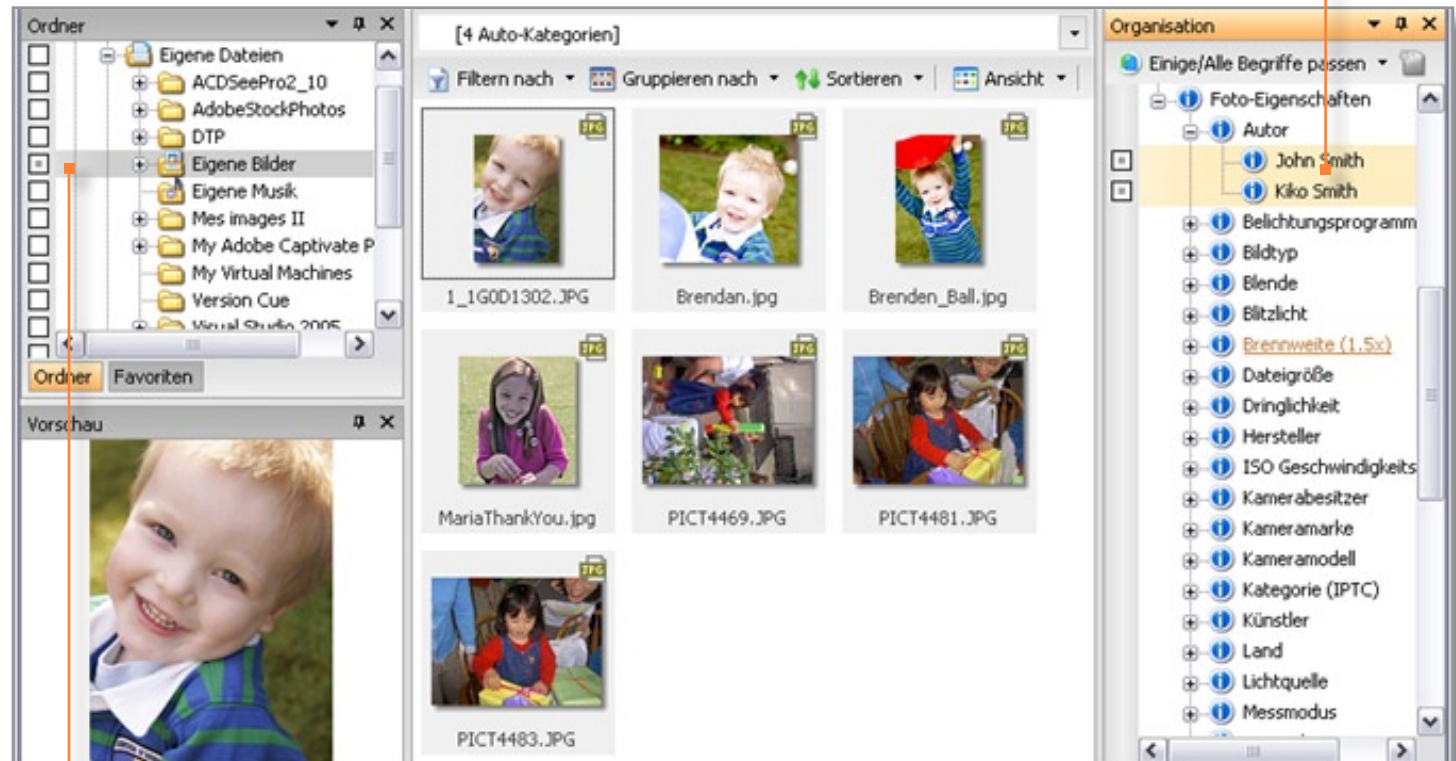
Ordner

Eigene Dateien
ACDSeePro2_10
AdobeStockPhotos
DTP
Eigene Bilder
Eigene Musik
Mes images II
My Adobe Captivate P
My Virtual Machines
Version Cue
Visual Studio 2005

Ordner
Favoriten

Vorschau

[4 Auto-Kategorien]

Filtern nach
Gruppieren nach
Sortieren
Ansicht

JPG
1_1G0D1302.JPG
JPG
Brendan.jpg
JPG
Brenden_Ball.jpg
JPG
MariaThankYou.jpg
JPG
PICT4469.JPG
JPG
PICT4481.JPG
JPG
PICT4483.JPG

Organisation

Einige/Alle Begriffe passen

Foto-Eigenschaften
Autor
John Smith
Kiko Smith
Belichtungsprogramm
Bildtyp
Blende
Blitzlicht
Brennweite (1.5x)
Dateigröße
Dringlichkeit
Hersteller
ISO Geschwindigkeits
Kamerabesitzer
Kameramarke
Kameramodell
Kategorie (IPTC)
Künstler
Land
Lichtquelle
Messmodus